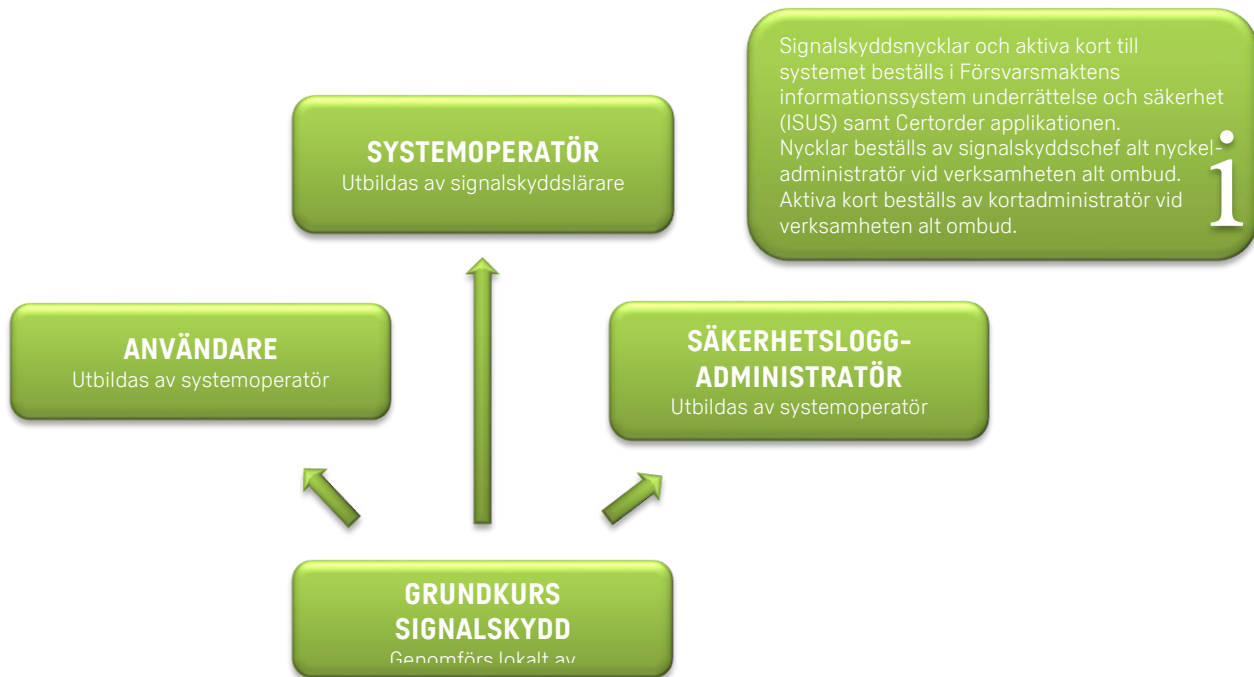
Signalskyddsnycklar och aktiva kort till systemet beställs i Försvarsmaktens informationssystem underrättelse och säkerhet (ISUS) samt Certorder applikationen.
Nycklar beställs av signalskyddschef alt nyckeladministratör vid verksamheten alt ombud.
Aktiva kort beställs av kortadministratör vid verksamheten alt ombud.

i

SYSTEMOPERATÖR
Utbildas av signalskyddslärare

ANVÄNDARE
Utbildas av systemoperatör

SÄKERHETSLOGG-ADMINISTRATÖR
Utbildas av systemoperatör

GRUNDKURS SIGNALSKYDD
Genomförs lokalt av